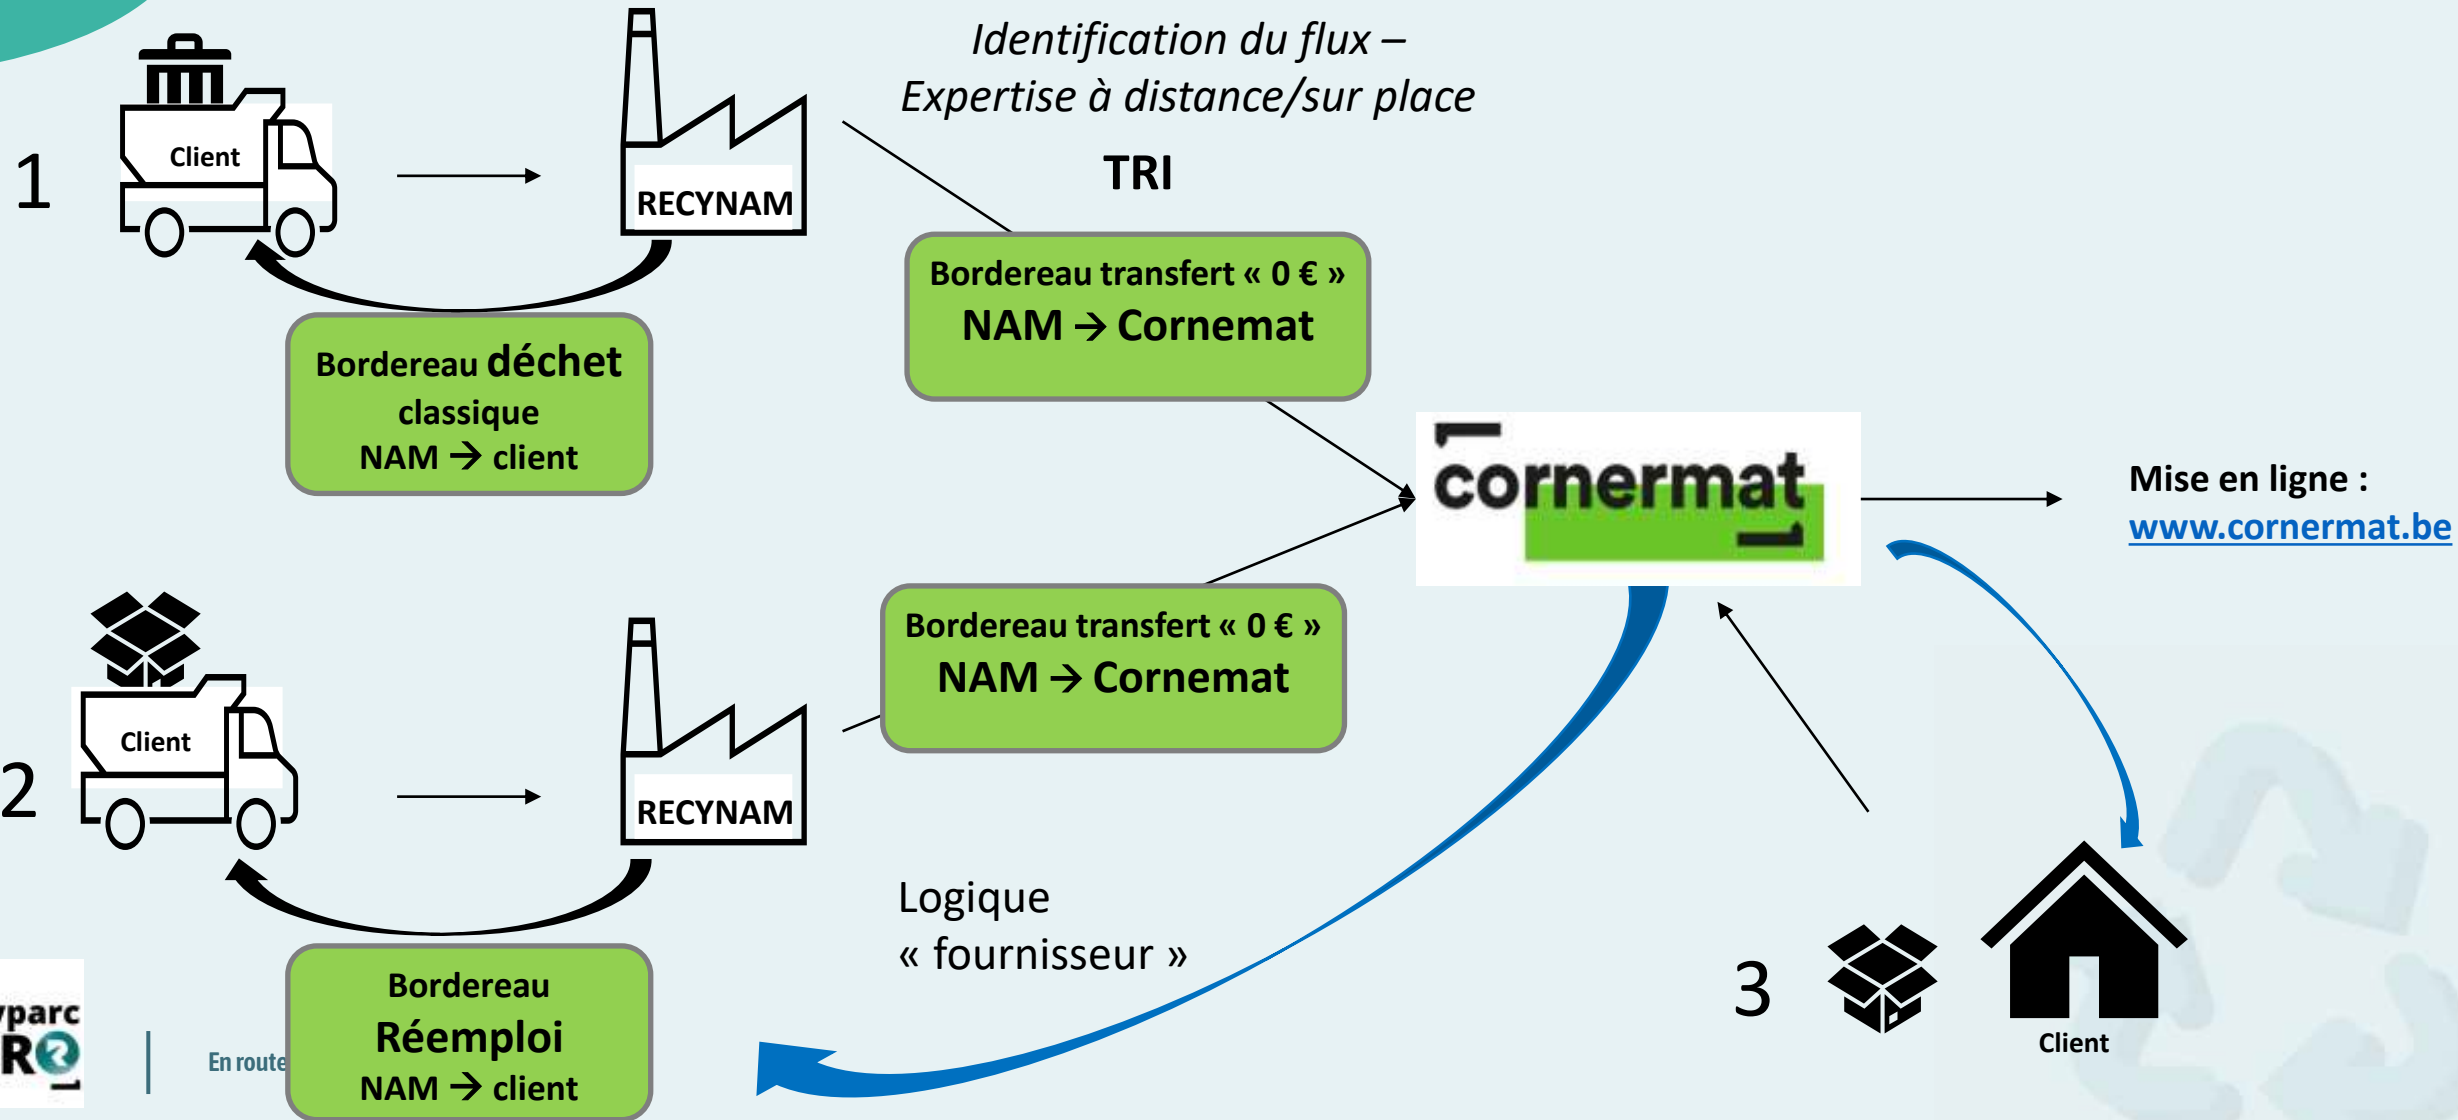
1

Client

RECYNAM

Bordereau déchet classique
NAM → client

Identification du flux – Expertise à distance/sur place

TRI

Bordereau transfert « 0 € »
NAM → Cornemat

cornermat

Mise en ligne :
www.cornermat.be

2

Client

RECYNAM

Bordereau transfert « 0 € »
NAM → Cornemat

Logique « fournisseur »

Bordereau Réemploi
NAM → client

3

Client

yparc
R

En route